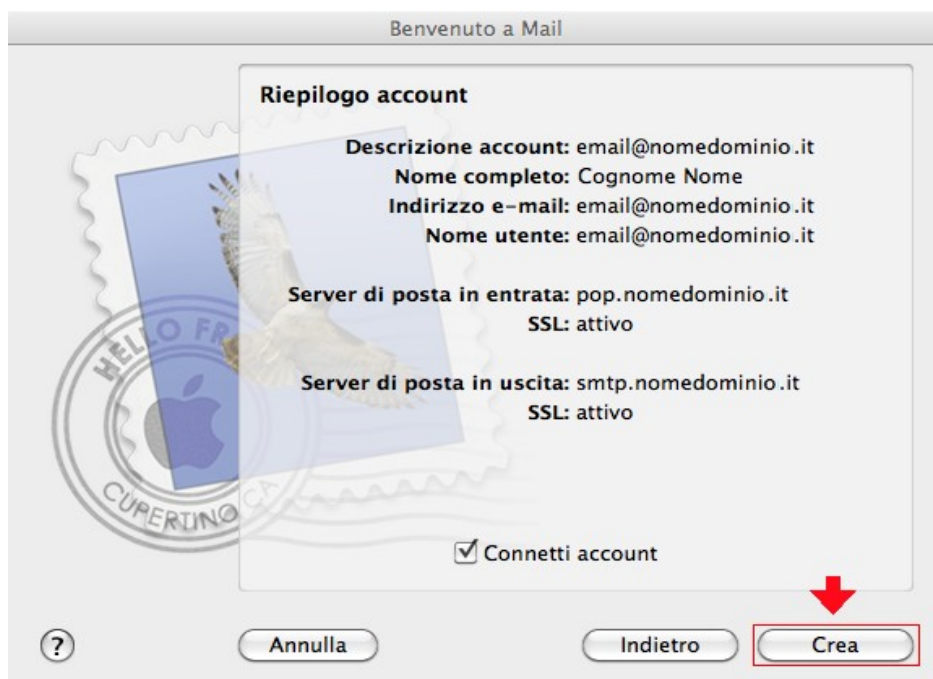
Benvenuto a Mail

Riepilogo account

Descrizione account: email@nomedominio.it
Nome completo: Cognome Nome
Indirizzo e-mail: email@nomedominio.it
Nome utente: email@nomedominio.it

Server di posta in entrata: pop.nomedominio.it
SSL: attivo

Server di posta in uscita: smtp.nomedominio.it
SSL: attivo

HELLO FR
CUPERTINO CA

☑ Connetti account

?

Annulla

Indietro

Crea